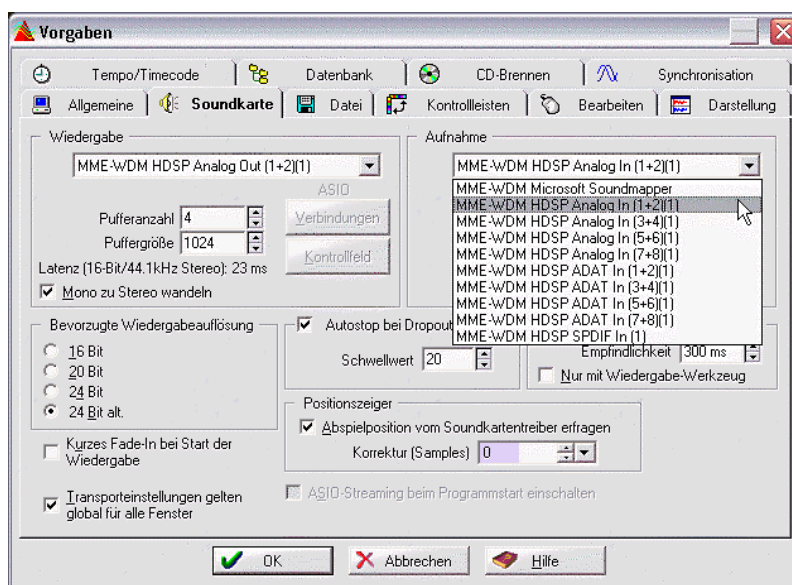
Vorgaben

Tempo/Timecode | Datenbank | CD-Brennen | Synchronisation

Allgemeine | Soundkarte | Datei | Kontrollleisten | Bearbeiten | Darstellung

Wiedergabe

MME-WDM HDSP Analog Out (1+2)(1)

ASIO

Pufferanzahl 4

Verbindungen

Puffergröße 1024

Kontrollfeld

Latenz (16-Bit/44.1kHz Stereo): 23 ms

Mono zu Stereo wandeln

Aufnahme

MME-WDM HDSP Analog In (1+2)(1)

MME-WDM Microsoft Soundmapper
MME-WDM HDSP Analog In (1+2)(1)
MME-WDM HDSP Analog In (3+4)(1)
MME-WDM HDSP Analog In (5+6)(1)
MME-WDM HDSP Analog In (7+8)(1)
MME-WDM HDSP ADAT In (1+2)(1)
MME-WDM HDSP ADAT In (3+4)(1)
MME-WDM HDSP ADAT In (5+6)(1)
MME-WDM HDSP ADAT In (7+8)(1)
MME-WDM HDSP SPDIF In (1)

Bevorzugte Wiedergabeauflösung

16 Bit
20 Bit
24 Bit
24 Bit alt.

Autostop bei Dropout

Schwellwert 20

Empfindlichkeit 300 ms

Nur mit Wiedergabe-Werkzeug

Positionszeiger

Abspielposition vom Soundkartentreiber erfragen

Korrektur (Samples) 0

Kurzes Fade-In bei Start der Wiedergabe

Transporteinstellungen gelten global für alle Fenster

ASIO-Streaming beim Programmstart einschalten

OK | Abbrechen | Hilfe